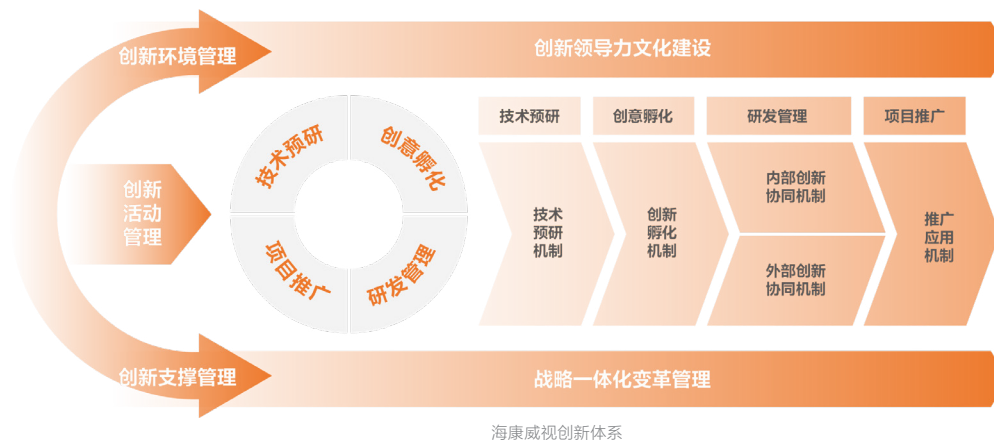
创新环境管理

创新领导力文化建设

创新活动管理

技术预研

创意孵化

项目推广

研发管理

技术预研

创意孵化

研发管理

项目推广

技术预研机制

创新孵化机制

内部创新协同机制

外部创新协同机制

推广应用机制

创新支撑管理

战略一体化变革管理

海康威视创新体系